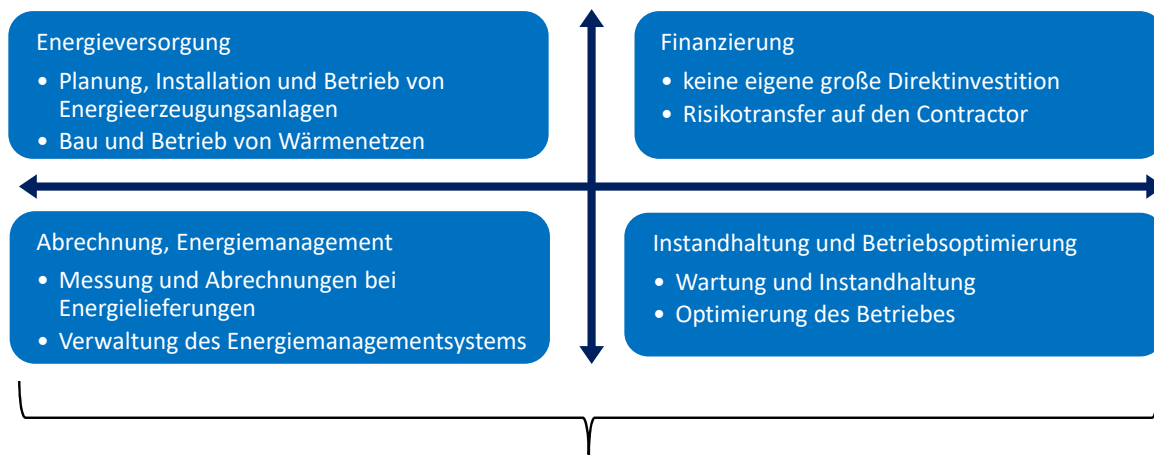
Energieversorgung

• Planung, Installation und Betrieb von Energieerzeugungsanlagen
• Bau und Betrieb von Wärmenetzen

Finanzierung

• keine eigene große Direktinvestition
• Risikotransfer auf den Contractor

Abrechnung, Energiemanagement

• Messung und Abrechnungen bei Energielieferungen
• Verwaltung des Energiemanagementsystems

Instandhaltung und Betriebsoptimierung

• Wartung und Instandhaltung
• Optimierung des Betriebes